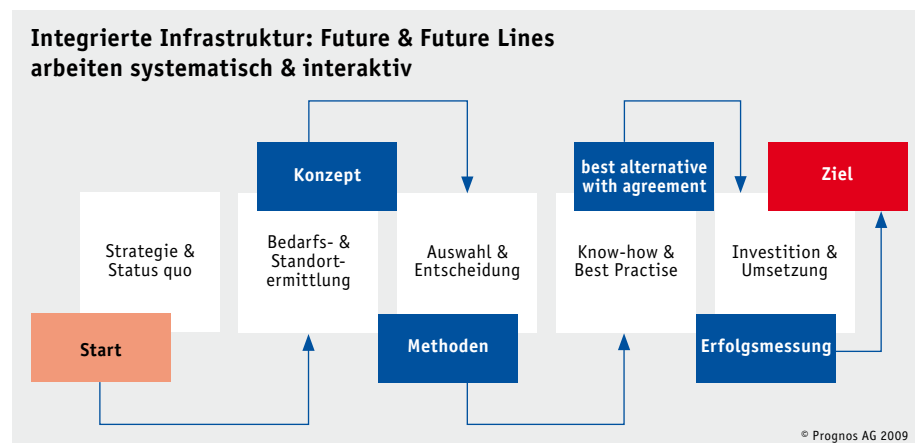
Integrierte Infrastruktur: Future & Future Lines arbeiten systematisch & interaktiv

Konzept

best alternative with agreement

Ziel

Strategie & Status quo

Bedarfs- & Standortermittlung

Auswahl & Entscheidung

Know-how & Best Practise

Investition & Umsetzung

Start

Methoden

Erfolgsmessung

© Prognos AG 2009